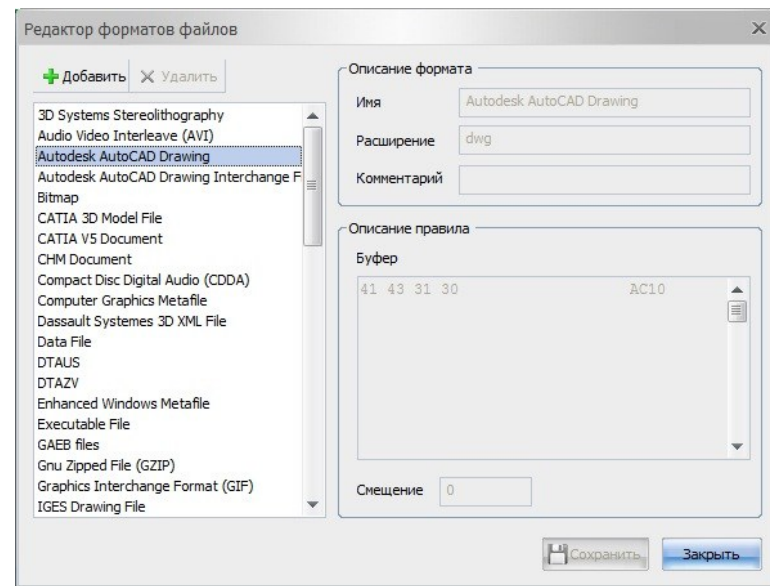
Редактор форматов файлов

Добавить
Удалить

3D Systems Stereolithography
Audio Video Interleave (AVI)
Autodesk AutoCAD Drawing
Autodesk AutoCAD Drawing Interchange F
Bitmap
CATIA 3D Model File
CATIA V5 Document
CHM Document
Compact Disc Digital Audio (CDDA)
Computer Graphics Metafile
Dassault Systemes 3D XML File
Data File
DTAUS
DTAZV
Enhanced Windows Metafile
Executable File
GAEB files
Gnu Zipped File (GZIP)
Graphics Interchange Format (GIF)
IGES Drawing File

Описание формата
Имя
Autodesk AutoCAD Drawing
Расширение
dwg
Комментарий

Описание правила
Буфер
41 43 31 30 AC10

Смещение
0

Сохранить
Закрыть